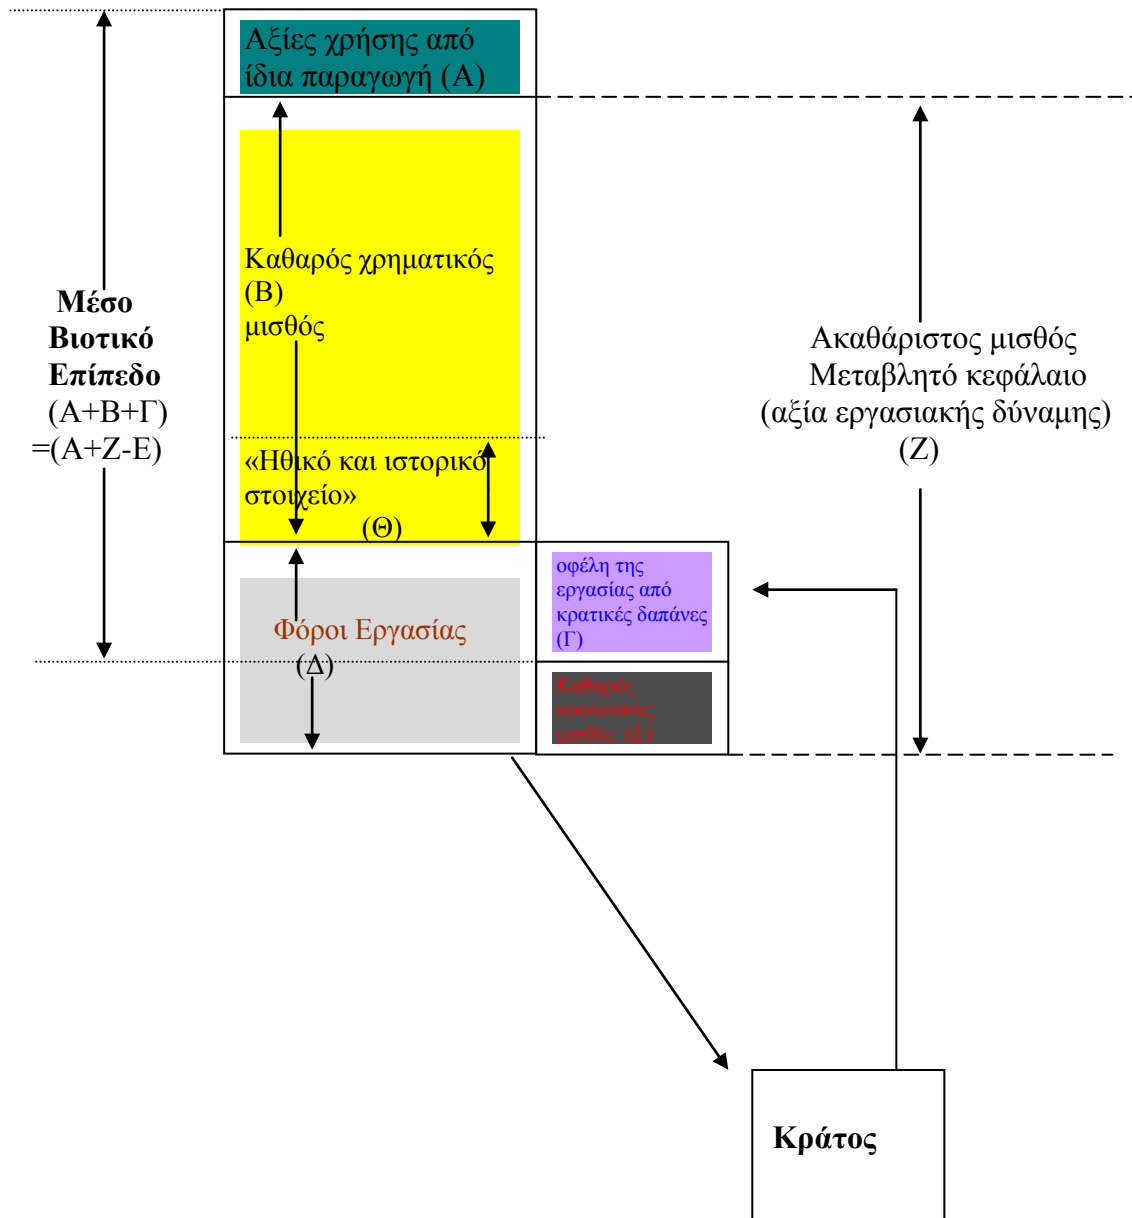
Αξίες χρήσης από ίδια παραγωγή (Α)

Μέσο Βιοτικό Επίπεδο (Α+Β+Γ) =(Α+Ζ-Ε)

Καθαρός χρηματικός (Β) μισθός

«Ηθικό και ιστορικό στοιχείο» (Θ)

Ακαθάριστος μισθός Μεταβλητό κεφάλαιο (αξία εργασιακής δύναμης) (Ζ)

οφέλη της εργασίας από κρατικές δαπάνες (Γ)

Φόροι Εργασίας (Δ)

Καθαρός κοινωνικός μισθός (Ε)

Κράτος